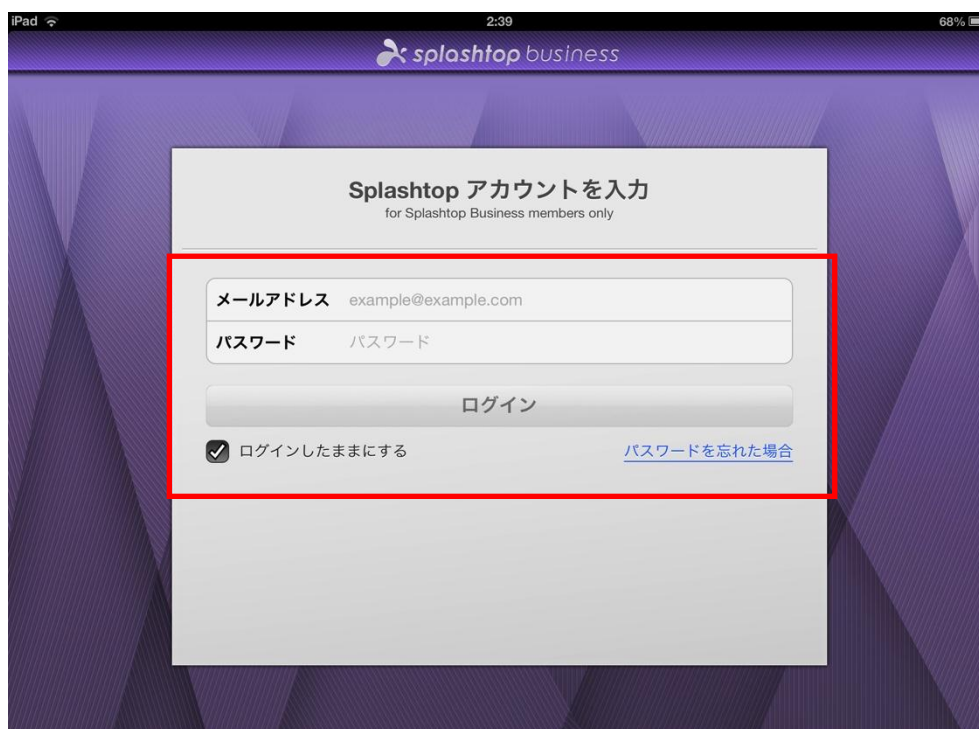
iPad 2:39 68%

splashtop business

Splashtop アカウントを入力
for Splashtop Business members only

メールアドレス example@example.com
パスワード パスワード

ログイン

ログインしたままにする
パスワードを忘れた場合